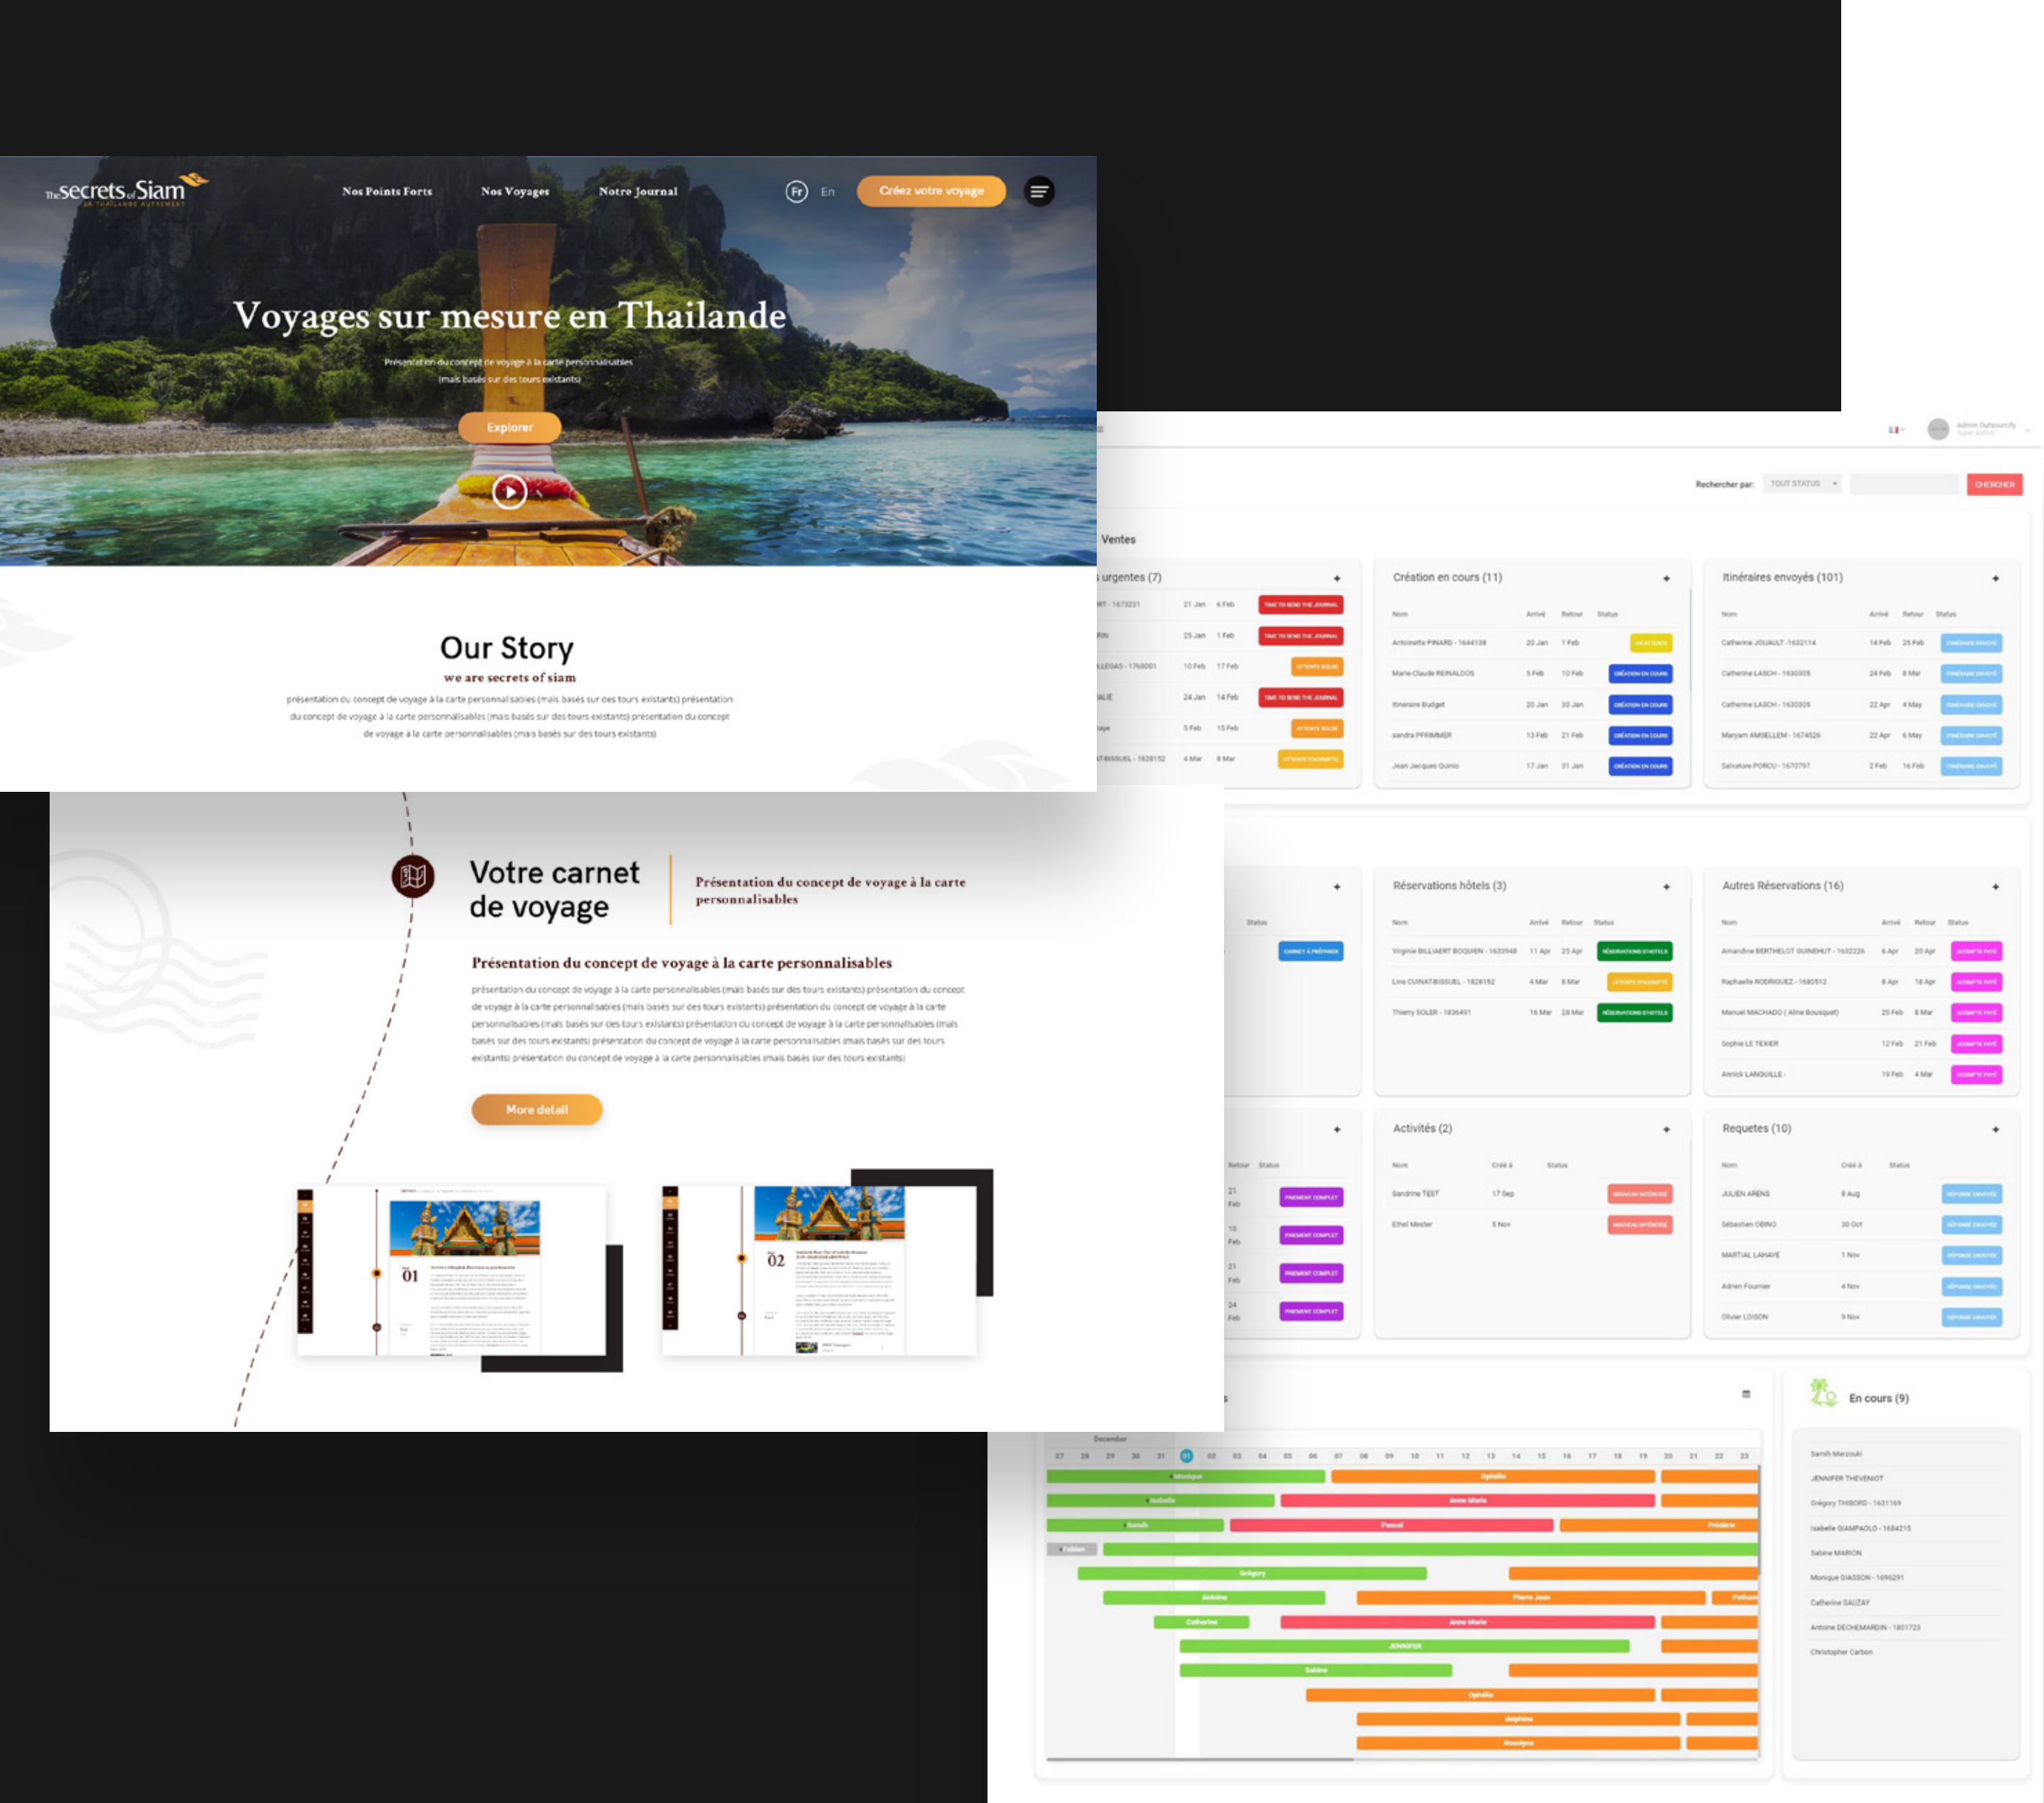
The Secrets of Siam
LA THAILANDE AUTREMENT

Nos Points Forts
Nos Voyages
Notre Journal
Fr
En
Créez votre voyage

Voyages sur mesure en Thailande

Présentation du concept de voyage à la carte personnalisables (mais basés sur des tours existants)

Explorer

Our Story
we are secrets of siam

présentation du concept de voyage à la carte personnalisables (mais basés sur des tours existants) présentation du concept de voyage à la carte personnalisables (mais basés sur des tours existants) présentation du concept de voyage à la carte personnalisables (mais basés sur des tours existants)

Votre carnet de voyage

Présentation du concept de voyage à la carte personnalisables

Présentation du concept de voyage à la carte personnalisables

présentation du concept de voyage à la carte personnalisables (mais basés sur des tours existants) présentation du concept de voyage à la carte personnalisables (mais basés sur des tours existants) présentation du concept de voyage à la carte personnalisables (mais basés sur des tours existants) présentation du concept de voyage à la carte personnalisables (mais basés sur des tours existants) présentation du concept de voyage à la carte personnalisables (mais basés sur des tours existants)

More detail

01
02

Rechercher par:
TOUT STATUS
CHERCHER

Ventes

urgentes (7)
Création en cours (11)
Itinéraires envoyés (101)

Nom
Arrivé
Retour
Status

Antoinette PINARD - 1644138
Marie-Claude REINALDOS
Itineraire Budget
sandra PFRIMMER
Jean Jacques Quinio

Catherine JOUAULT - 1632114
Catherine LASCH - 1630305
Catherine LASCH - 1630305
Maryam AMSELLEM - 1674526
Salvatore PORCU - 1670797

Réservations hôtels (3)
Autres Réservations (16)

Virginie BILLIAERT BOQUIEN - 1633948
Line CUINAT-BISSUEL - 1828152
Thierry SOLER - 1836491

Amandine BERTHELOT OUNEHUT - 1632226
Raphaella RODRIGUEZ - 1680512
Manuel MACHADO ( Aline Bousquet)
Sophie LE TEXIER
Annick LANGUILLE -

Activités (2)
Requetes (10)

Nom
Créé à
Status

Sandrine TEST
Ethel Mester

JULIEN ARENS
Sébastien OBINO
MARTIAL LAHAYE
Adrien Fournier
Olivier LOISON

En cours (9)

Sarah Marzouki
JENNIFER THEVENIOT
Grégory THIBORD - 1631169
Isabelle GIAMPAOLO - 1684215
Sabine MARION
Monique GIASSON - 1696291
Catherine SAUZAY
Antoine DECHEMARDIN - 1801723
Christopher Carbon

December

Monique
Ophélie
Isabelle
Anne Marie
Sarah
Pascal
Frédéric
Fabien
Grégory
Antoine
Pierre Jean
Catherine
Anne Marie
JENNIFER
Sabine
Ophélie
delphine
Rosalyne